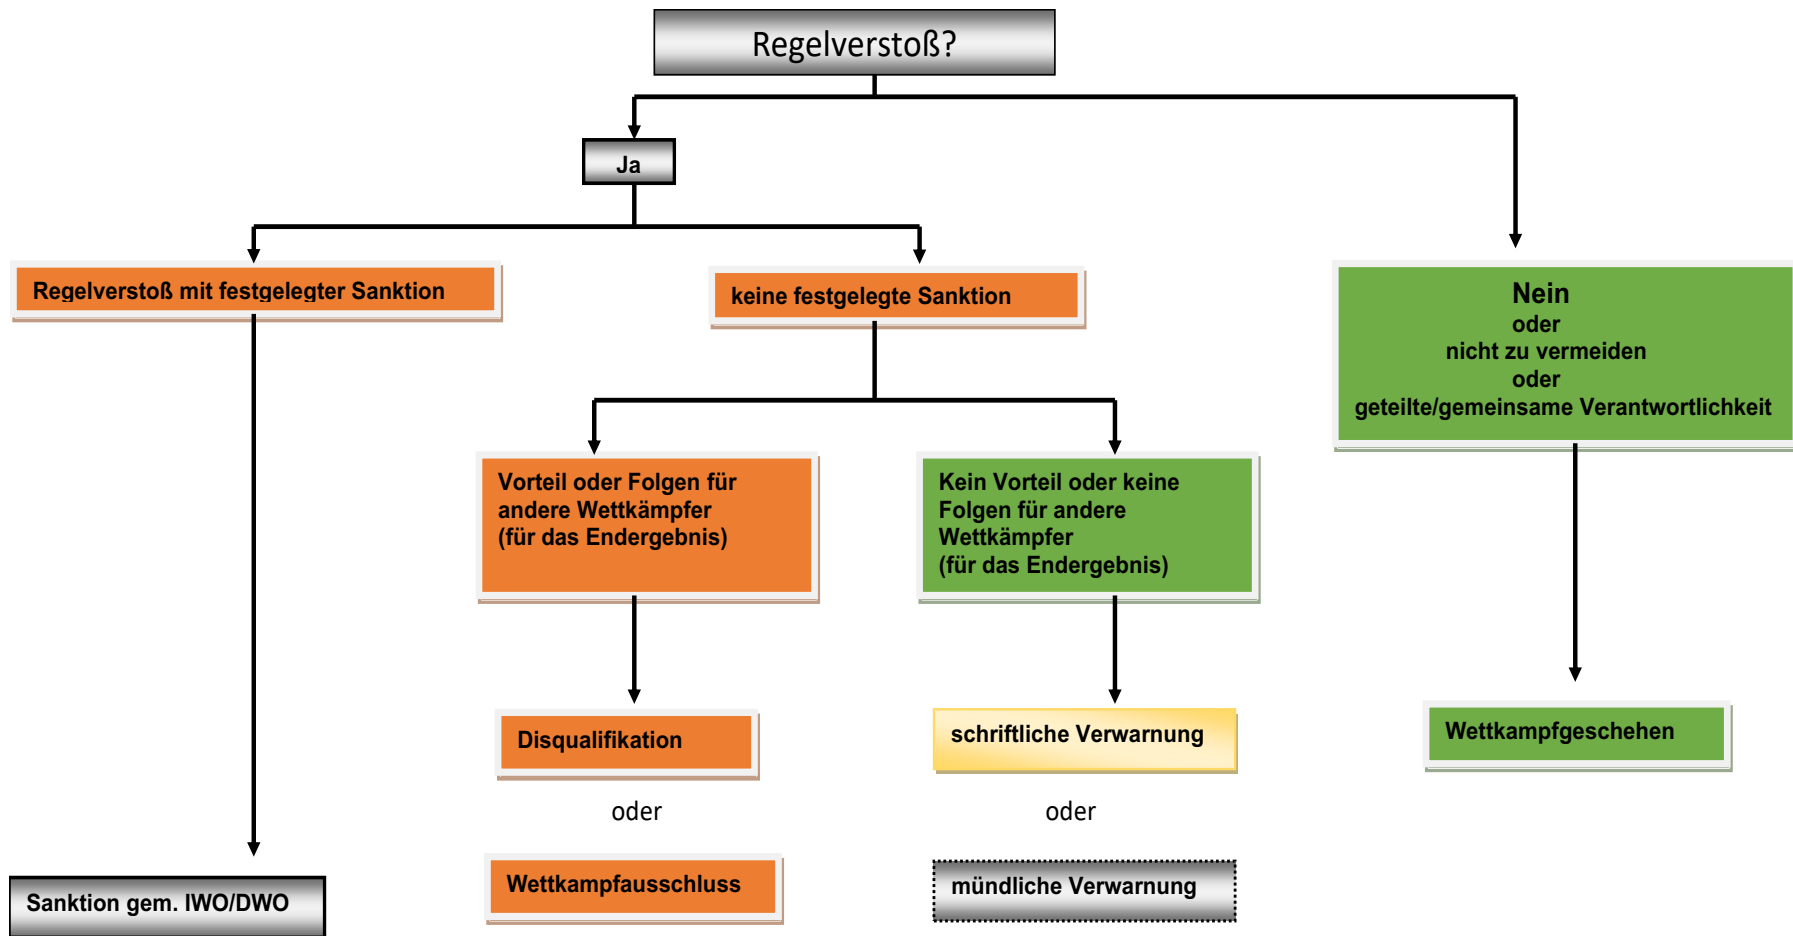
Regelverstoß?

Ja

Regelverstoß mit festgelegter Sanktion

keine festgelegte Sanktion

Nein
oder
nicht zu vermeiden
oder
geteilte/gemeinsame Verantwortlichkeit

Vorteil oder Folgen für andere Wettkämpfer (für das Endergebnis)

Kein Vorteil oder keine Folgen für andere Wettkämpfer (für das Endergebnis)

Disqualifikation

oder

Wettkampfausschluss

schriftliche Verwarnung

oder

mündliche Verwarnung

Wettkampfgeschehen

Sanktion gem. IWO/DWO